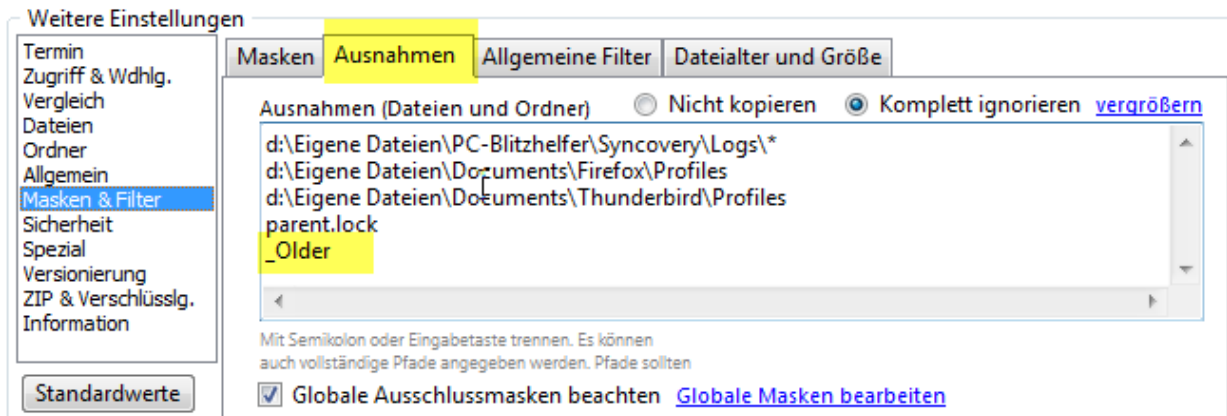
Weitere Einstellungen

Termin
Zugriff & Wdhlg.
Vergleich
Dateien
Ordner
Allgemein
Masken & Filter
Sicherheit
Spezial
Versionierung
ZIP & Verschlüsslg.
Information

Standardwerte

Masken | Ausnahmen | Allgemeine Filter | Dateialter und Größe

Ausnahmen (Dateien und Ordner) Nicht kopieren Komplett ignorieren vergrößern

d:\Eigene Dateien\PC-Blitzhelfer\Syncovery\Logs\*
d:\Eigene Dateien\Documents\Firefox\Profiles
d:\Eigene Dateien\Documents\Thunderbird\Profiles
parent.lock
_Older

Mit Semikolon oder Eingabetaste trennen. Es können auch vollständige Pfade angegeben werden. Pfade sollten

Globale Ausschlussmasken beachten Globale Masken bearbeiten